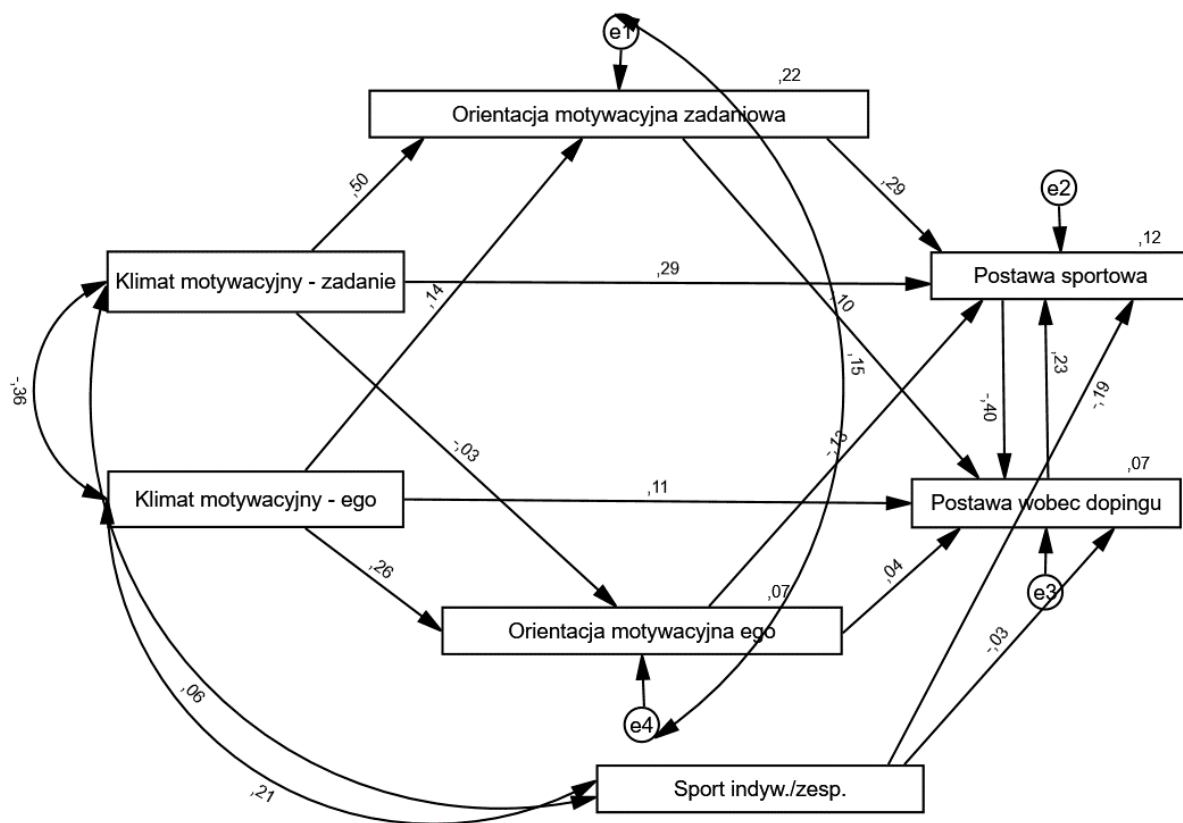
e1
,22
Orientacja motywacyjna zadaniowa
,50
,29
e2
,12
Klimat motywacyjny - zadanie
,29
Postawa sportowa
,14
,10
-,36
,15
-,40
,23
-,19
-,03
-,13
,07
Klimat motywacyjny - ego
,11
Postawa wobec dopingu
,26
,04
,07
e3
Orientacja motywacyjna ego
-,03
,06
e4
,21
Sport indyw./zesp.